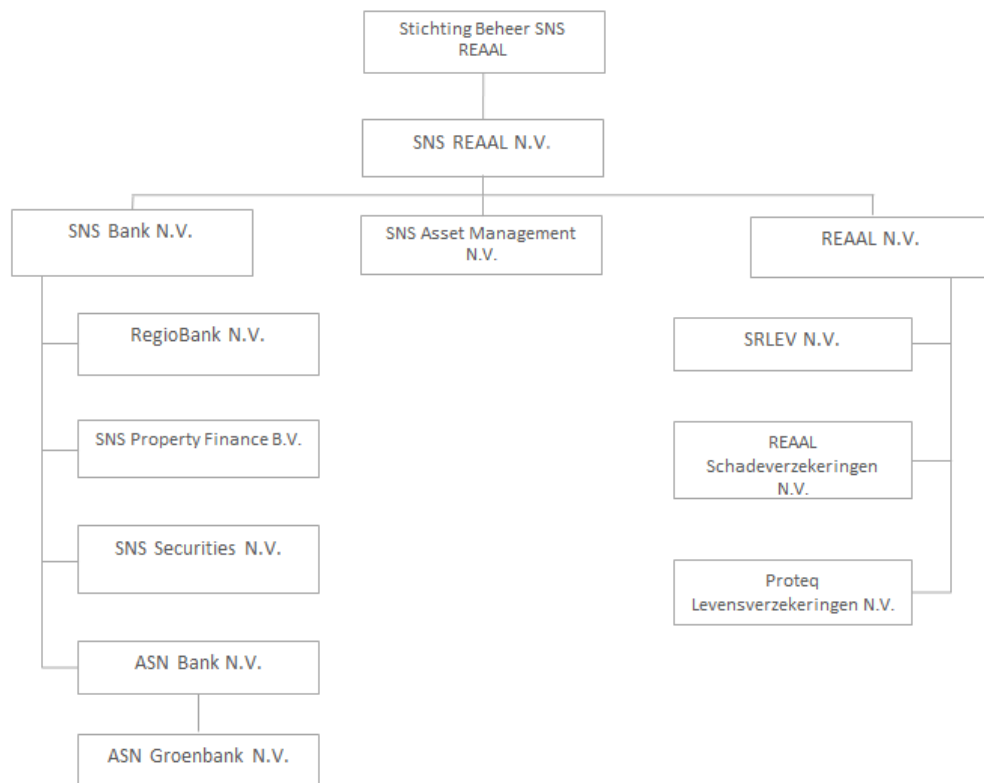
Stichting Beheer SNS REAAL

SNS REAAL N.V.

SNS Bank N.V.

SNS Asset Management N.V.

REAAL N.V.

RegioBank N.V.

SNS Property Finance B.V.

SNS Securities N.V.

ASN Bank N.V.

ASN Groenbank N.V.

SRLEV N.V.

REAAL Schadeverzekeringen N.V.

Proteq Levensverzekeringen N.V.